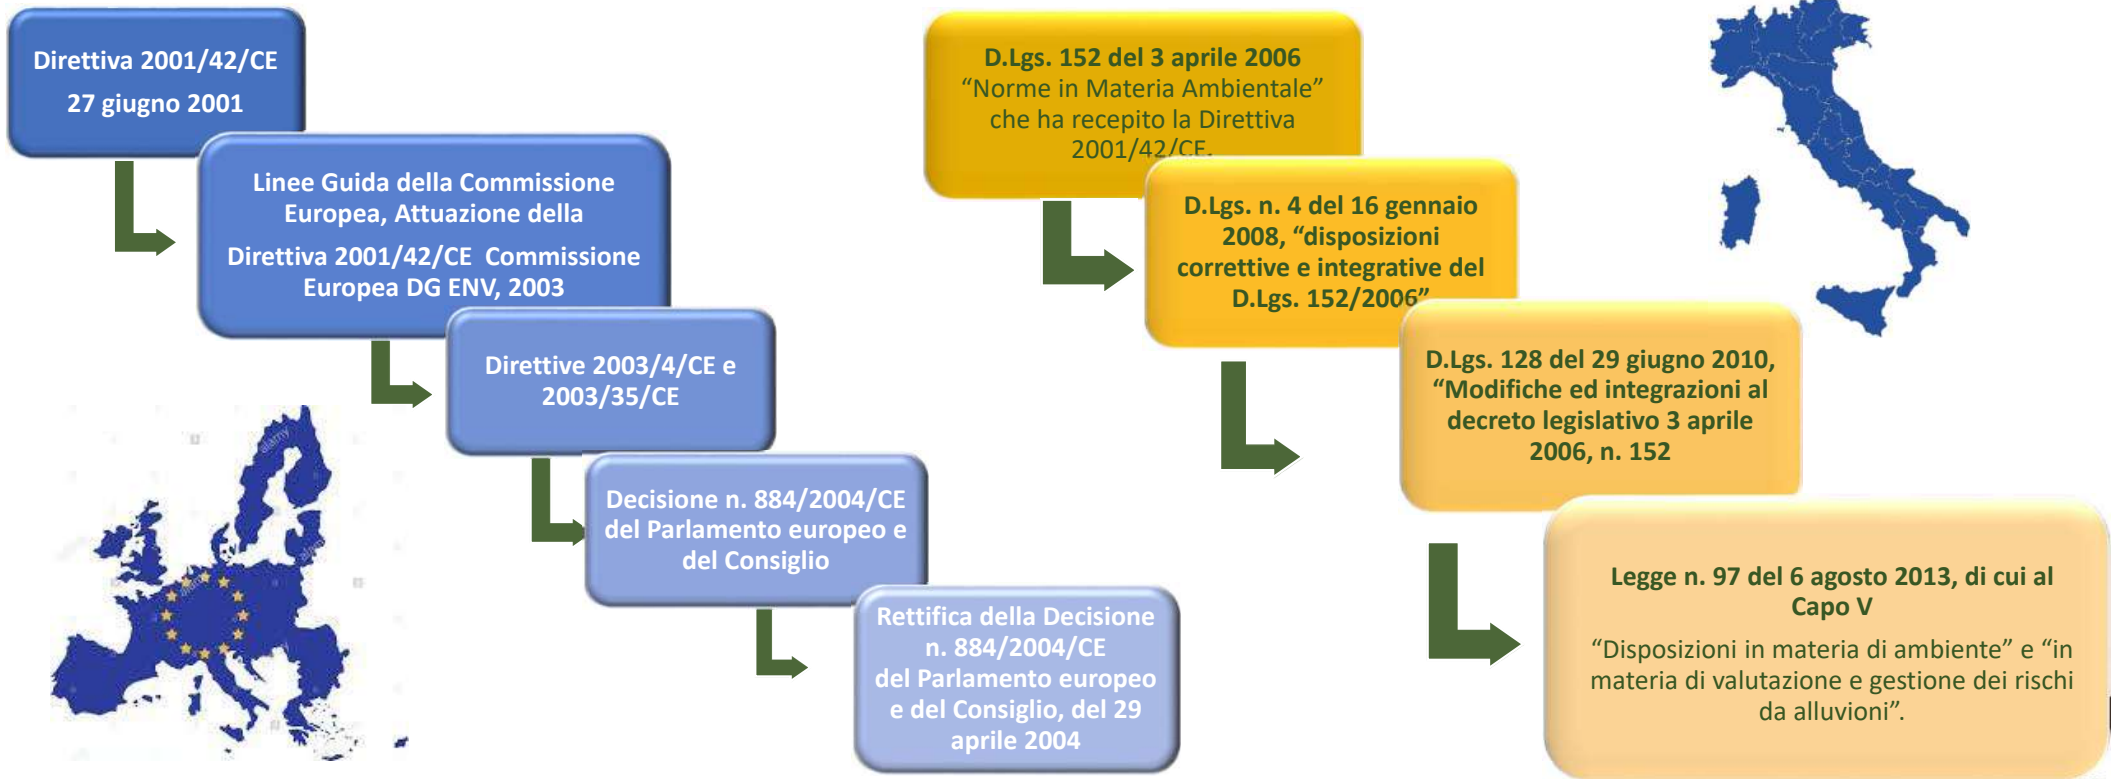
Direttiva 2001/42/CE
27 giugno 2001

Linee Guida della Commissione Europea, Attuazione della
Direttiva 2001/42/CE Commissione Europea DG ENV, 2003

Direttive 2003/4/CE e 2003/35/CE

Decisione n. 884/2004/CE del Parlamento europeo e del Consiglio

Rettifica della Decisione n. 884/2004/CE del Parlamento europeo e del Consiglio, del 29 aprile 2004

D.Lgs. 152 del 3 aprile 2006
"Norme in Materia Ambientale" che ha recepito la Direttiva 2001/42/CE.

D.Lgs. n. 4 del 16 gennaio 2008, "disposizioni correttive e integrative del D.Lgs. 152/2006"

D.Lgs. 128 del 29 giugno 2010, "Modifiche ed integrazioni al decreto legislativo 3 aprile 2006, n. 152

Legge n. 97 del 6 agosto 2013, di cui al Capo V
"Disposizioni in materia di ambiente" e "in materia di valutazione e gestione dei rischi da alluvioni".